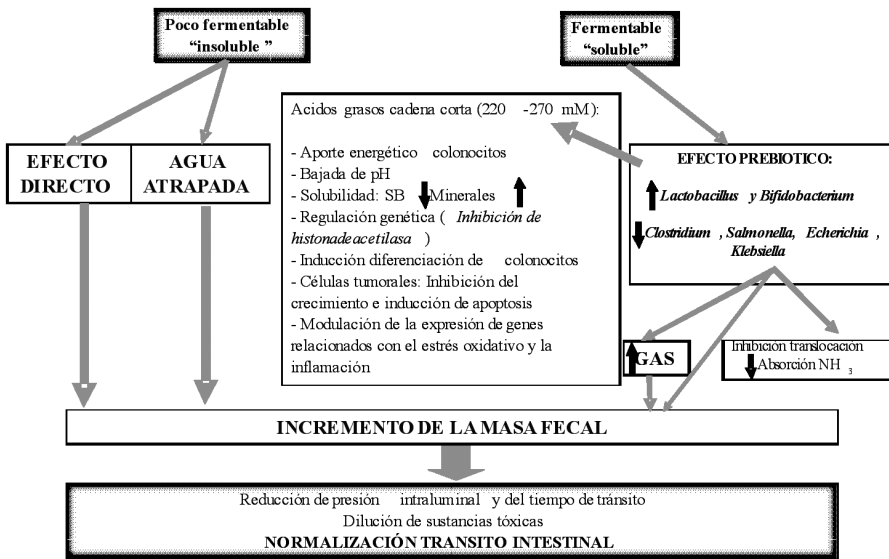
Poco fermentable "insoluble "

Fermentable "soluble"

Acidos grasos cadena corta (220 -270 mM):

- Aporte energético colonocitos
- Bajada de pH
- Solubilidad: SB Minerales
- Regulación genética ( *Inhibición de histonadeacetilasa* )
- Inducción diferenciación de colonocitos
- Células tumorales: Inhibición del crecimiento e inducción de apoptosis
- Modulación de la expresión de genes relacionados con el estrés oxidativo y la inflamación

EFECTO DIRECTO

AGUA ATRAPADA

EFECTO PREBIOTICO:

*Lactobacillus y Bifidobacterium*

*Clostridium , Salmonella, Echerichia , Klebsiella*

GAS

Inhibición translocación Absorción $NH_3$

INCREMENTO DE LA MASA FECAL

Reducción de presión intraluminal y del tiempo de tránsito
Dilución de sustancias tóxicas
NORMALIZACIÓN TRANSITO INTESTINAL